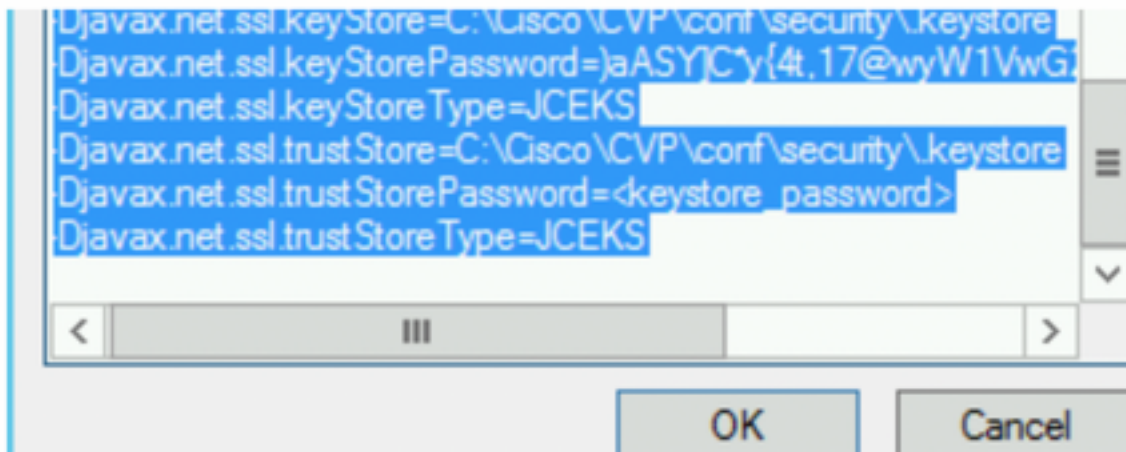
-Djavax.net.ssl.keyStore=C:\Cisco\CVP\conf\security\.keystore
-Djavax.net.ssl.keyStorePassword=)aASY]C*y{4t,17@wyW1VwG
-Djavax.net.ssl.keyStoreType=JCEKS
-Djavax.net.ssl.trustStore=C:\Cisco\CVP\conf\security\.keystore
-Djavax.net.ssl.trustStorePassword=<keystore_password>
-Djavax.net.ssl.trustStoreType=JCEKS

OK

Cancel